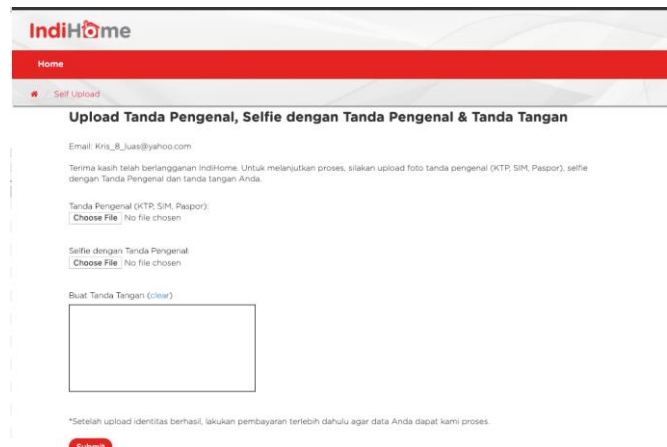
IndiHome

Home

/ Self Upload

Upload Tanda Pengenal, Selfie dengan Tanda Pengenal & Tanda Tangan

Email: Kris_8_luas@yahoo.com

Terima kasih telah berlangganan IndiHome. Untuk melanjutkan proses, silakan upload foto tanda pengenal (KTP, SIM, Paspor), selfie dengan Tanda Pengenal dan tanda tangan Anda.

Tanda Pengenal (KTP, SIM, Paspor):
Choose File No file chosen

Selfie dengan Tanda Pengenal:
Choose File No file chosen

Buat Tanda Tangan (clear)

*Setelah upload identitas berhasil, lakukan pembayaran terlebih dahulu agar data Anda dapat kami proses.

Submit